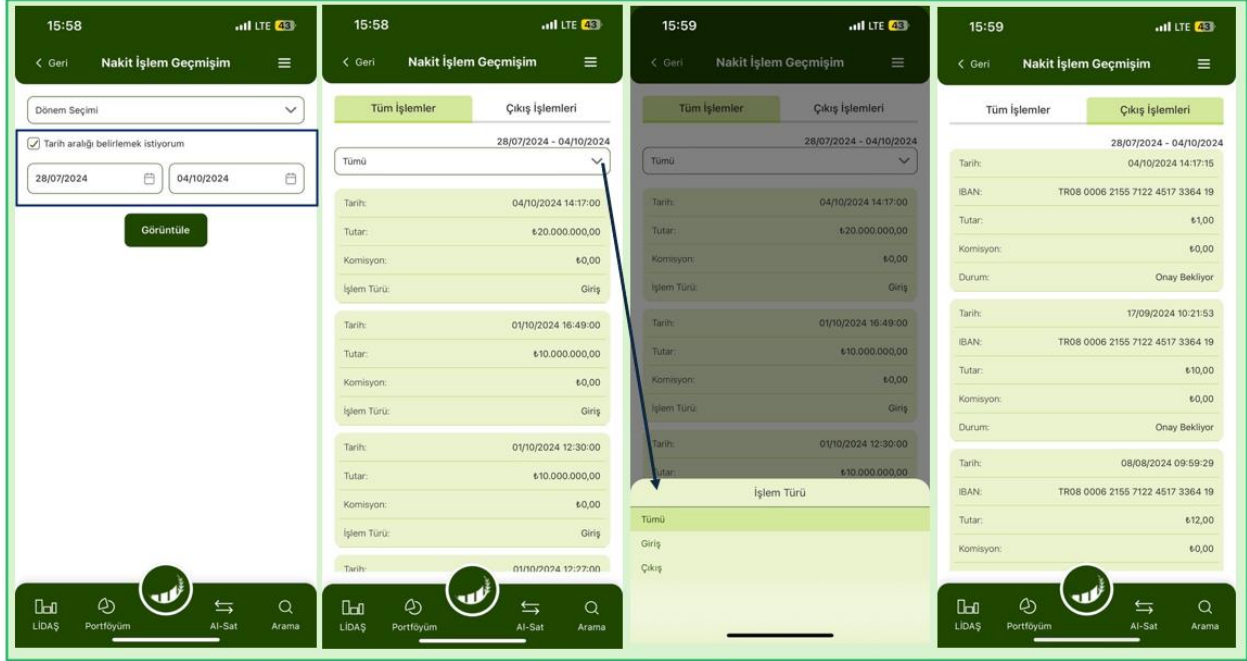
15:58 LTE 43
< Geri Nakit İşlem Geçmişim

Dönem Seçimi

Tarih aralığı belirlemek istiyorum
28/07/2024 04/10/2024

Görüntüle

LİDAŞ Portföyüm Al-Sat Arama

15:58 LTE 43
< Geri Nakit İşlem Geçmişim

Tüm İşlemler Çıkış İşlemleri
28/07/2024 - 04/10/2024
Tümü

| | |
|---|---|
| Tarih: | 04/10/2024 14:17:00 |
| Tutar: | ₺20.000.000,00 |
| Komisyon: | ₺0,00 |
| İşlem Türü: | Giriş |

| | |
|---|---|
| Tarih: | 01/10/2024 16:49:00 |
| Tutar: | ₺10.000.000,00 |
| Komisyon: | ₺0,00 |
| İşlem Türü: | Giriş |

| | |
|---|---|
| Tarih: | 01/10/2024 12:30:00 |
| Tutar: | ₺10.000.000,00 |
| Komisyon: | ₺0,00 |
| İşlem Türü: | Giriş |

Tarih: 01/10/2024 12:27:00

LİDAŞ Portföyüm Al-Sat Arama

15:59 LTE 43
< Geri Nakit İşlem Geçmişim

Tüm İşlemler Çıkış İşlemleri
28/07/2024 - 04/10/2024
Tümü

| | |
|---|---|
| Tarih: | 04/10/2024 14:17:00 |
| Tutar: | ₺20.000.000,00 |
| Komisyon: | ₺0,00 |
| İşlem Türü: | Giriş |

| | |
|---|---|
| Tarih: | 01/10/2024 16:49:00 |
| Tutar: | ₺10.000.000,00 |
| Komisyon: | ₺0,00 |
| İşlem Türü: | Giriş |

| | |
|---|---|
| Tarih: | 01/10/2024 12:30:00 |
| Tutar: | ₺10.000.000,00 |

İşlem Türü
Tümü
Giriş
Çıkış

15:59 LTE 43
< Geri Nakit İşlem Geçmişim

Tüm İşlemler Çıkış İşlemleri
28/07/2024 - 04/10/2024

| | |
|---|---|
| Tarih: | 04/10/2024 14:17:15 |
| IBAN: | TR08 0006 2155 7122 4517 3364 19 |
| Tutar: | ₺1,00 |
| Komisyon: | ₺0,00 |
| Durum: | Onay Bekliyor |

| | |
|---|---|
| Tarih: | 17/09/2024 10:21:53 |
| IBAN: | TR08 0006 2155 7122 4517 3364 19 |
| Tutar: | ₺10,00 |
| Komisyon: | ₺0,00 |
| Durum: | Onay Bekliyor |

| | |
|---|---|
| Tarih: | 08/08/2024 09:59:29 |
| IBAN: | TR08 0006 2155 7122 4517 3364 19 |
| Tutar: | ₺12,00 |
| Komisyon: | ₺0,00 |

LİDAŞ Portföyüm Al-Sat Arama